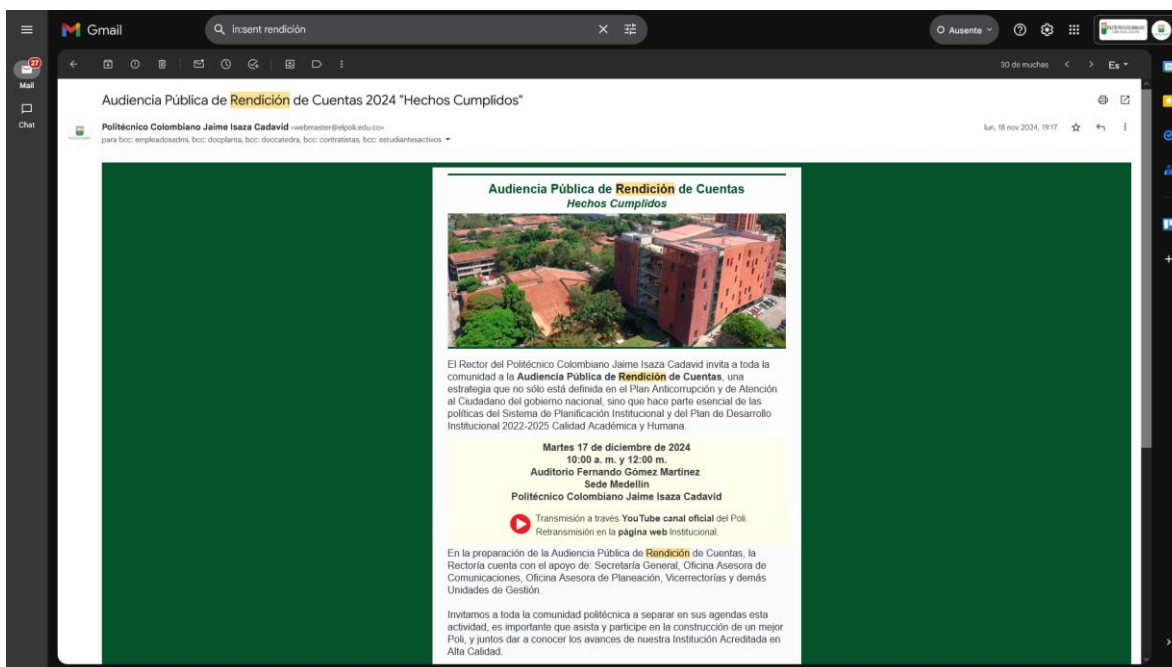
Gmail

in:sent rendición

Ausente

27

Mail

Chat

30 de muchos

Es

Audiencia Pública de Rendición de Cuentas 2024 "Hechos Cumplidos"

Politécnico Colombiano Jaime Isaza Cadavid <webmaster@elpoli.edu.co>
para bcc: empleadosadmi, bcc: docplanta, bcc: doccatedra, bcc: contratistas, bcc: estudiantesactivos

lun, 18 nov 2024, 19:17

Audiencia Pública de Rendición de Cuentas
Hechos Cumplidos

El Rector del Politécnico Colombiano Jaime Isaza Cadavid invita a toda la comunidad a la **Audiencia Pública de Rendición de Cuentas**, una estrategia que no sólo está definida en el Plan Anticorrupción y de Atención al Ciudadano del gobierno nacional, sino que hace parte esencial de las políticas del Sistema de Planificación Institucional y del Plan de Desarrollo Institucional 2022-2025 Calidad Académica y Humana.

**Martes 17 de diciembre de 2024**
**10:00 a. m. y 12:00 m.**
**Auditorio Fernando Gómez Martínez**
**Sede Medellín**
**Politécnico Colombiano Jaime Isaza Cadavid**

Transmisión a través **YouTube canal oficial** del Poli.
Retransmisión en la **página web** Institucional.

En la preparación de la Audiencia Pública de Rendición de Cuentas, la Rectoría cuenta con el apoyo de: Secretaría General, Oficina Asesora de Comunicaciones, Oficina Asesora de Planeación, Vicerrectorías y demás Unidades de Gestión.

Invitamos a toda la comunidad politécnica a separar en sus agendas esta actividad, es importante que asista y participe en la construcción de un mejor Poli, y juntos dar a conocer los avances de nuestra Institución Acreditada en Alta Calidad.